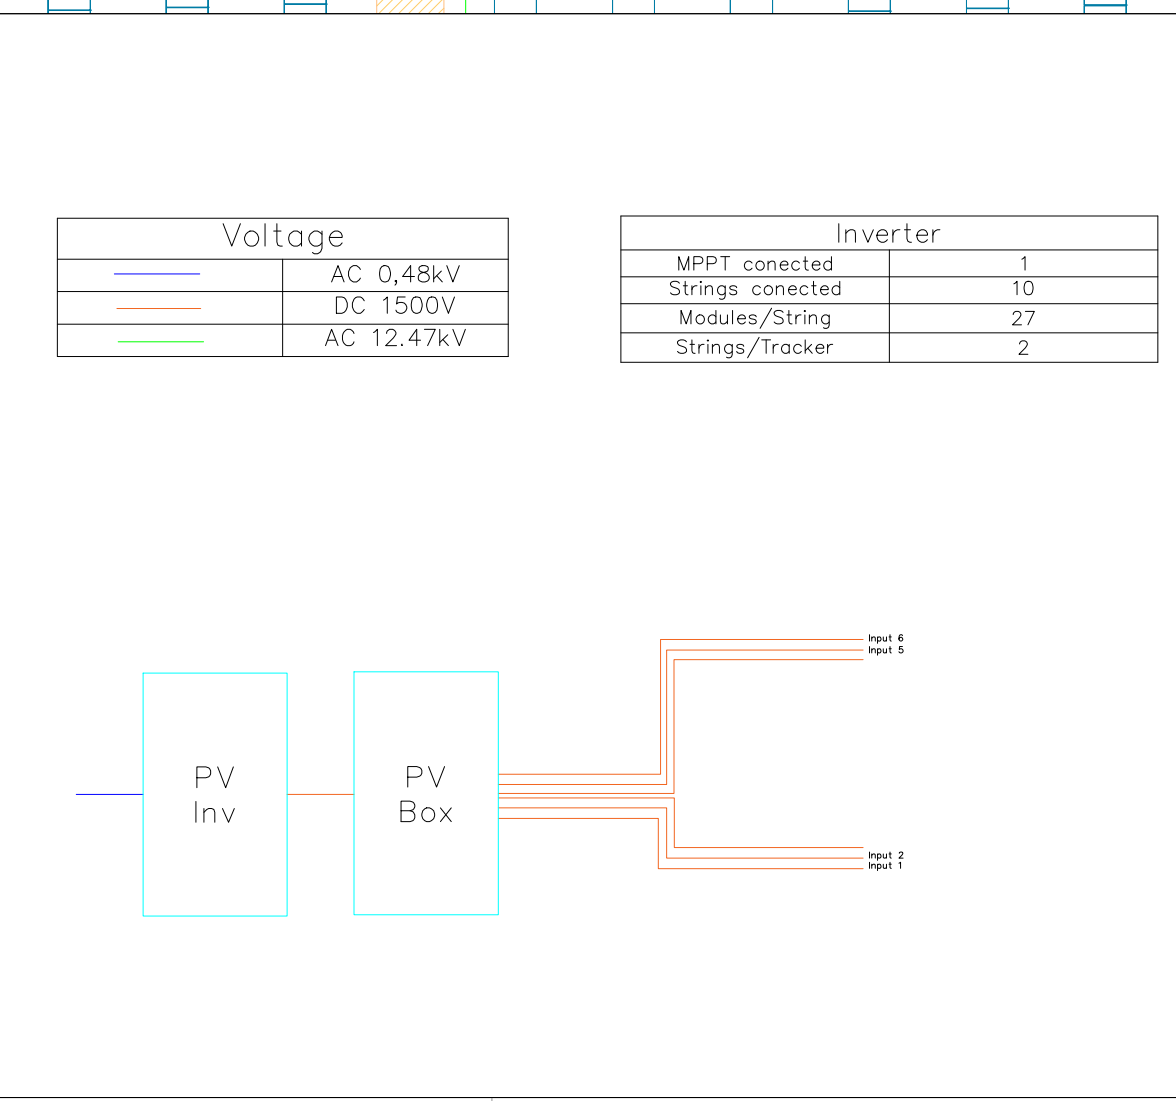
| Voltage | |
|---|---|
| | AC 0,48kV |
| | DC 1500V |
| | AC 12.47kV |

| Inverter | |
|---|---|
| MPPT conected | 1 |
| Strings conected | 10 |
| Modules/String | 27 |
| Strings/Tracker | 2 |

PV Inv

PV Box

Input 6
Input 5
Input 2
Input 1